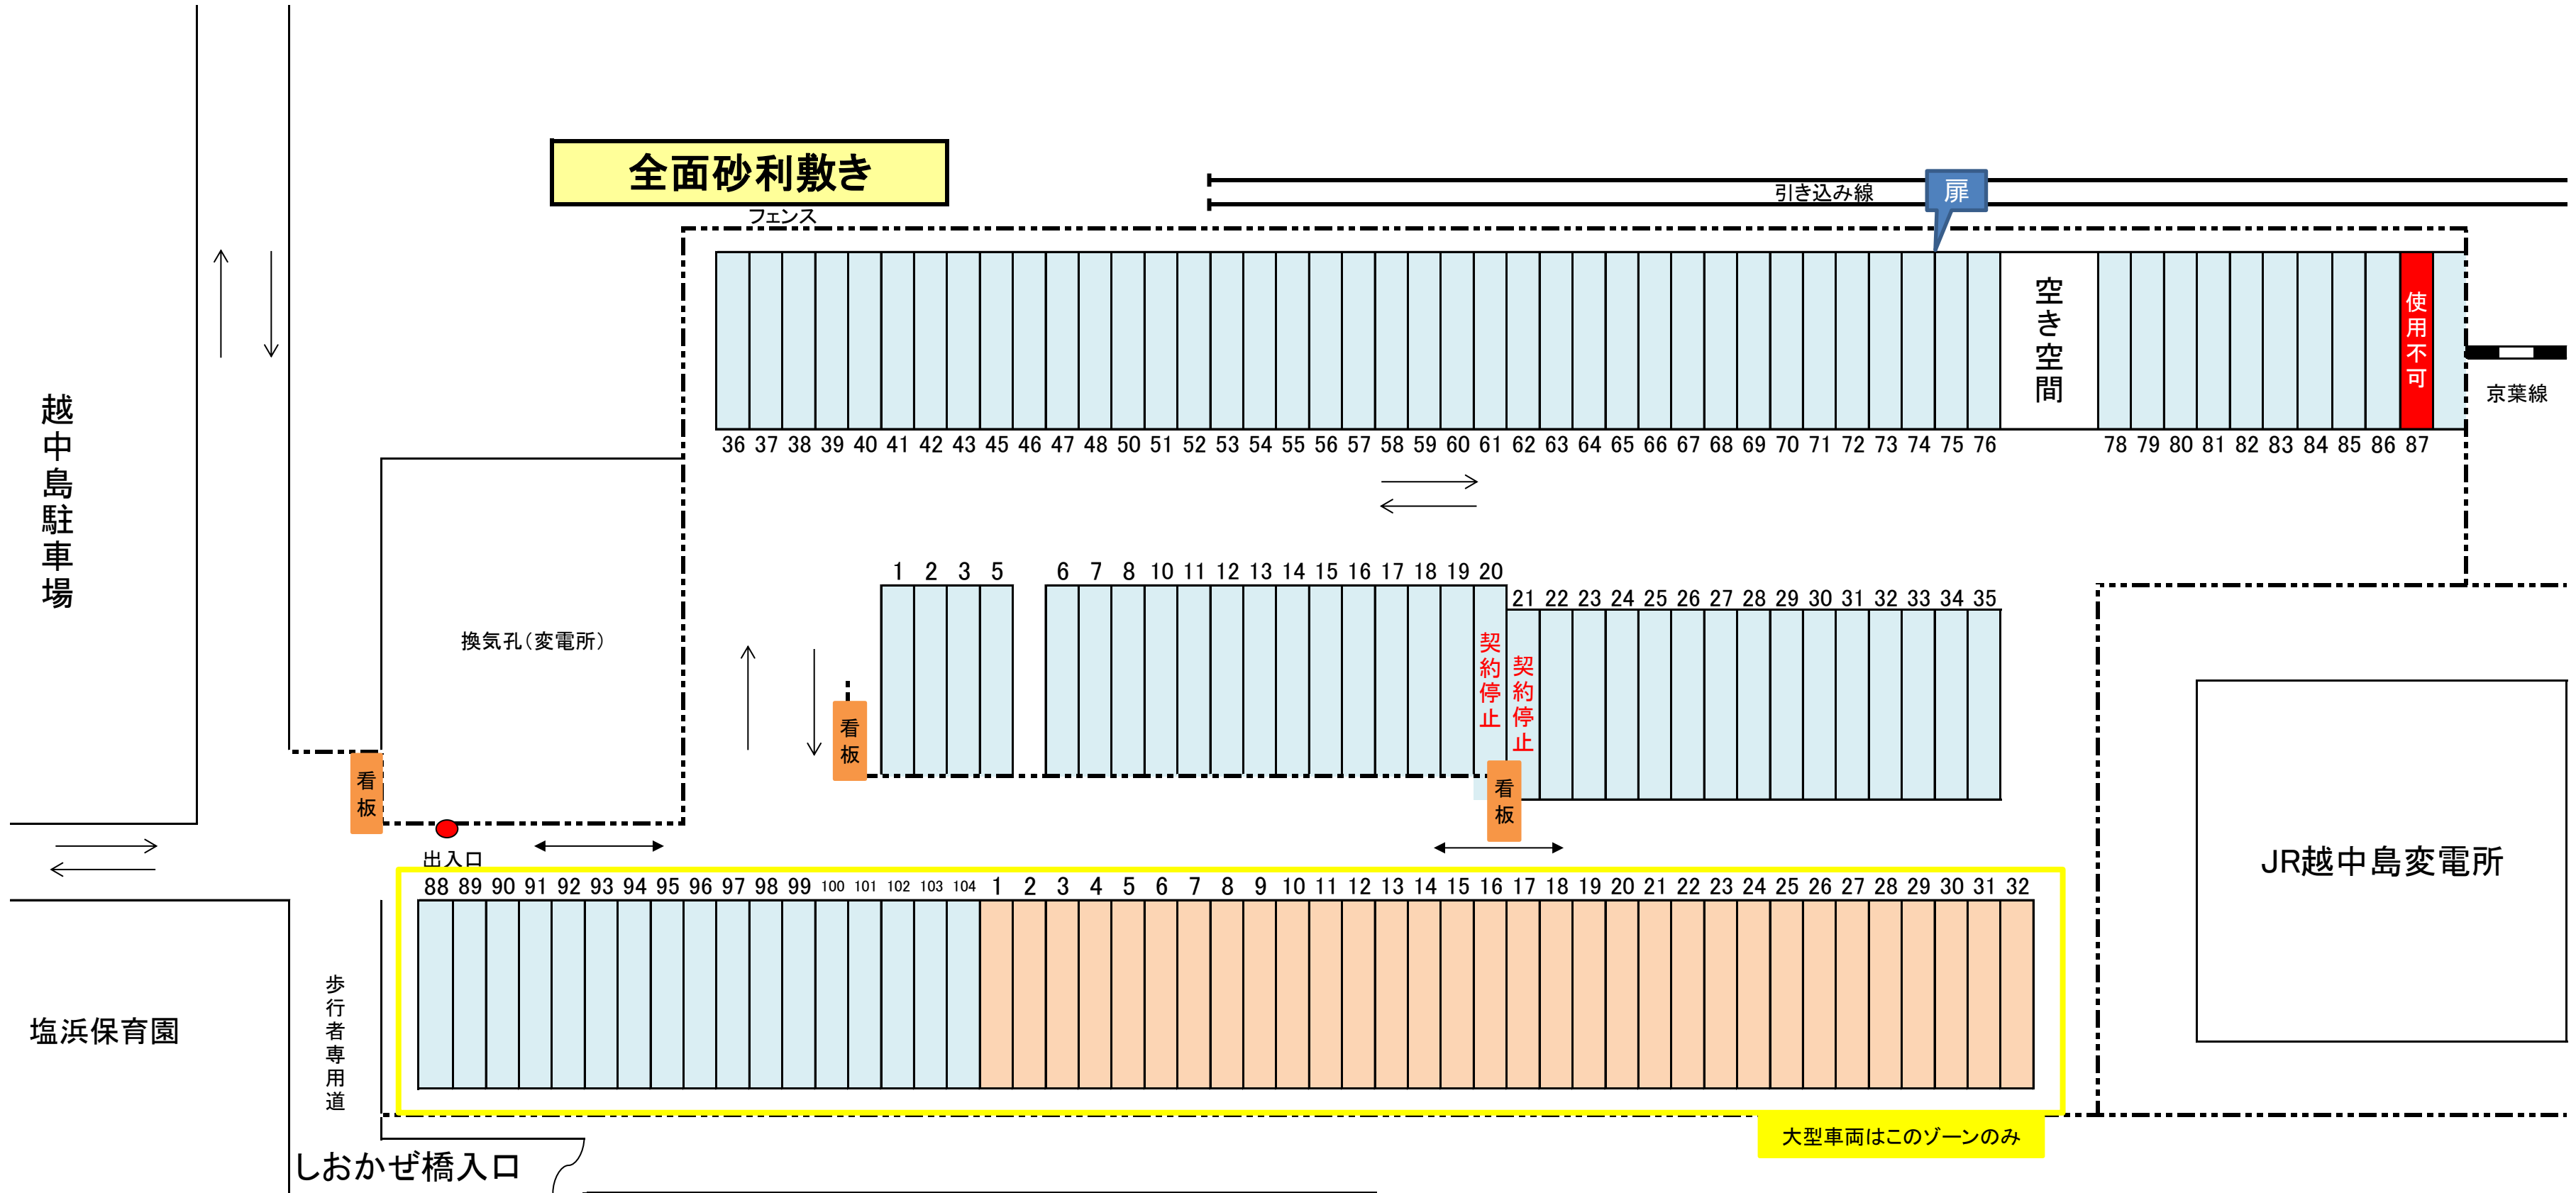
全面砂利敷き

フェンス

引き込み線

扉

越中島駐車場

空き空間

使用不可

京葉線

36 37 38 39 40 41 42 43 45 46 47 48 50 51 52 53 54 55 56 57 58 59 60 61 62 63 64 65 66 67 68 69 70 71 72 73 74 75 76

78 79 80 81 82 83 84 85 86 87

1 2 3 5

6 7 8 10 11 12 13 14 15 16 17 18 19 20

21 22 23 24 25 26 27 28 29 30 31 32 33 34 35

換気孔(変電所)

契約停止

契約停止

看板

看板

看板

出入口

JR越中島変電所

88 89 90 91 92 93 94 95 96 97 98 99 100 101 102 103 104 1 2 3 4 5 6 7 8 9 10 11 12 13 14 15 16 17 18 19 20 21 22 23 24 25 26 27 28 29 30 31 32

塩浜保育園

歩行者専用道

大型車両はこのゾーンのみ

しおかぜ橋入口